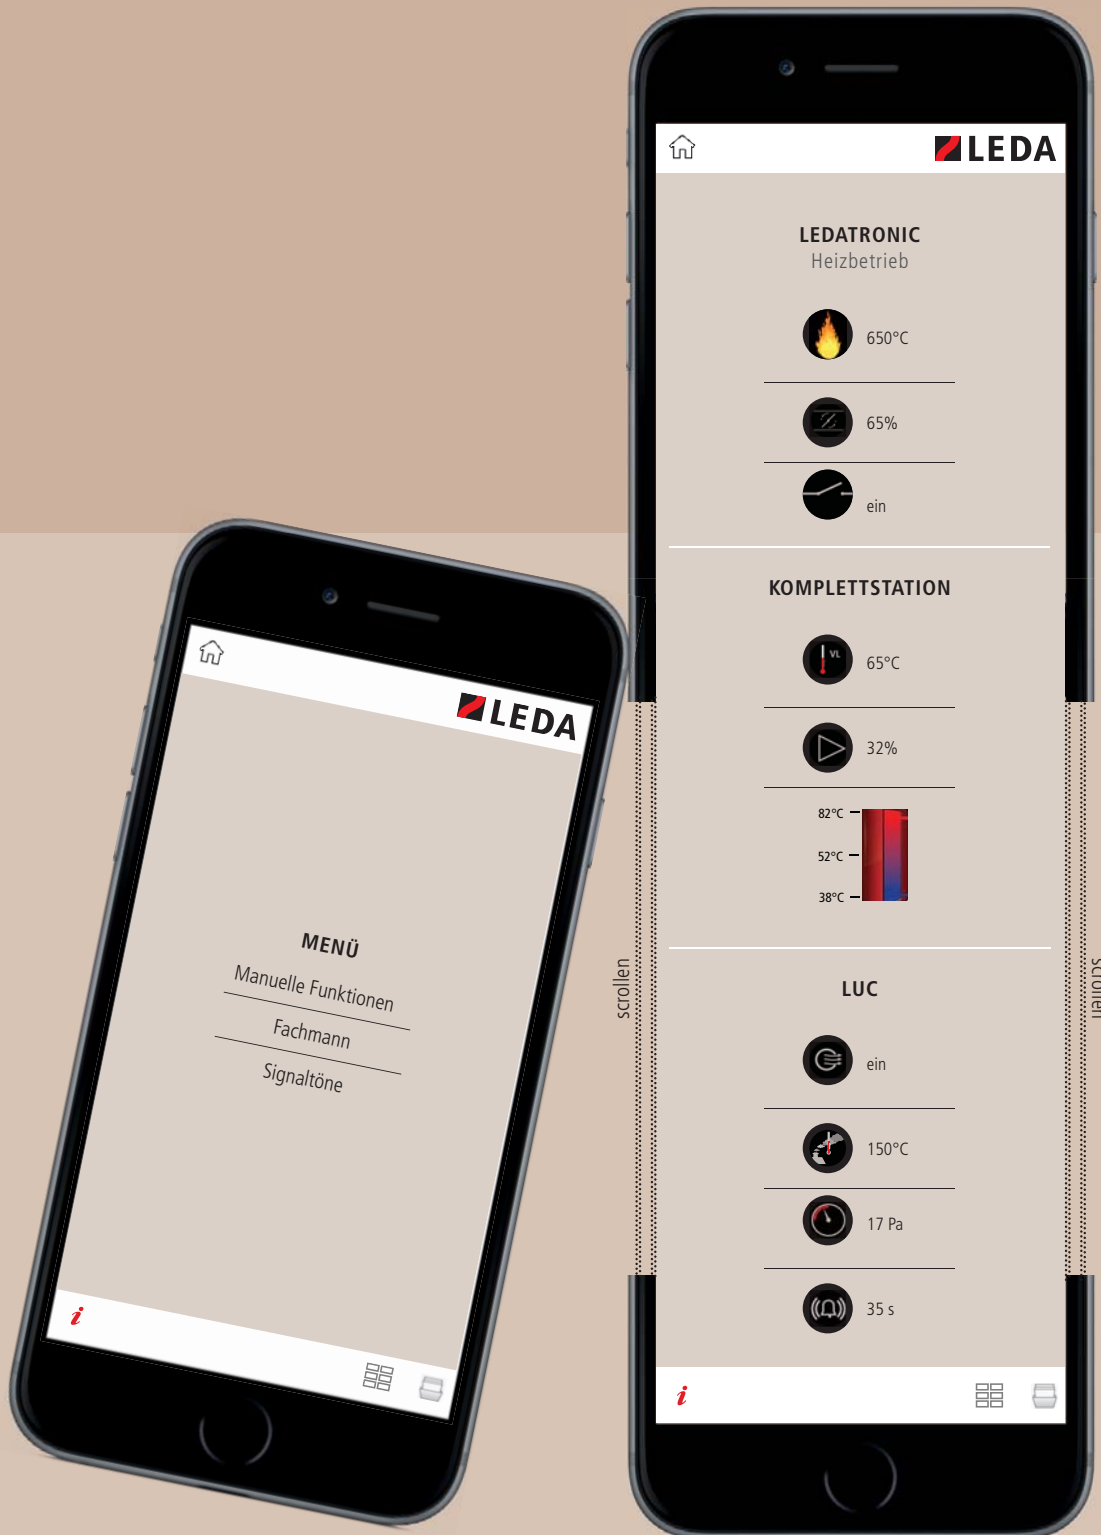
LEDA

MENÜ

Manuelle Funktionen

Fachmann

Signaltöne

i

LEDA

LEDATRONIC
Heizbetrieb

650°C

65%

ein

KOMPLETTSTATION

VL

65°C

32%

82°C

52°C

38°C

LUC

ein

150°C

17 Pa

35 s

i

scrollen

scrollen